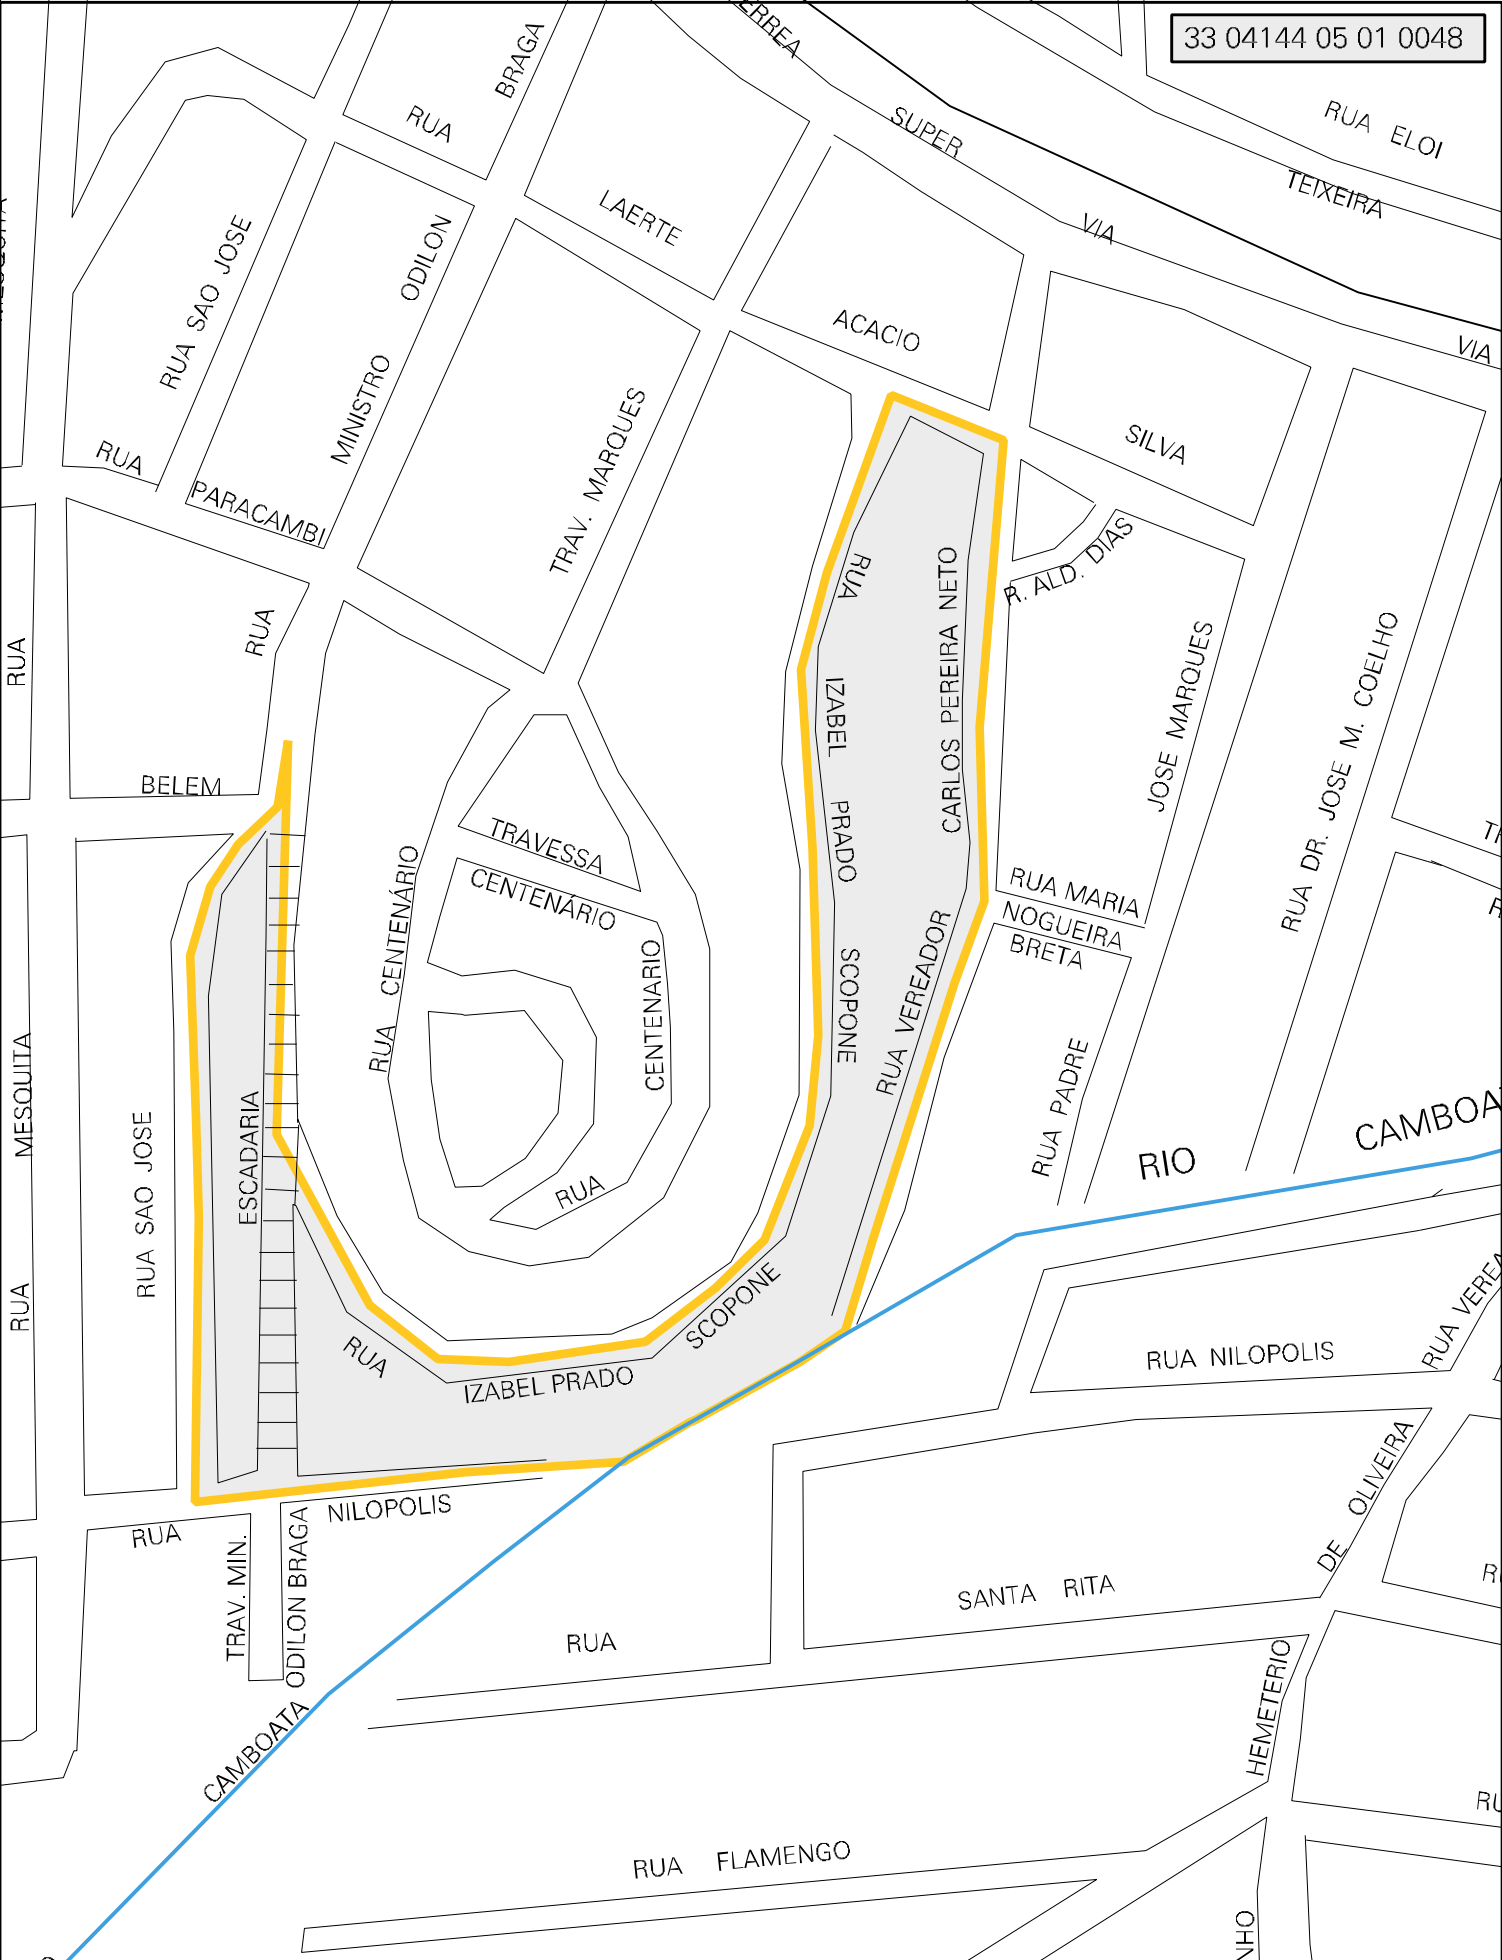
33 04144 05 01 0048

ERREA
SUPER
VIA
RUA ELOI
TEIXEIRA
VIA
RUA BRAGA
LAERTE
ACACIO
SILVA
RUA SAO JOSE
MINISTRO ODILON
RUA PARACAMBI
TRAV. MARQUES
RUA
RUA
BELEM
R. ALD. DIAS
JOSE MARQUES
RUA DR. JOSE M. COELHO
RUA IZABEL PRADO
CARLOS PEREIRA NETO
RUA VEREADOR
SCOPONE
TRAVESSA CENTENÁRIO
RUA CENTENÁRIO
CENTENARIO
RUA
RUA MARIA NOGUEIRA BRETA
RUA PADRE
RIO
CAMBOA
MESQUITA
RUA
RUA SAO JOSE
ESCADARIA
RUA IZABEL PRADO
SCOPONE
RUA NILOPOLIS
RUA VERE
RUA NILOPOLIS
TRAV. MIN. ODILON BRAGA
DE OLIVEIRA
SANTA RITA
RUA
CAMBOATA
HEMETERIO
RUA FLAMENGO
RU
R
R
TI
NHO